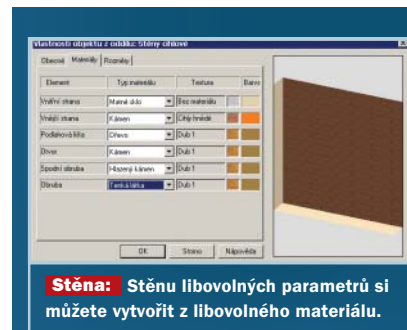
Vlastnosti objektu z oddílu: Stěny ohrové

Obecné | Materiály | Rozměry

| Element | Typ materiálu | Textura | Barva |
|---|---|---|---|
| Vnitřní strana | Matné sklo | Bez materiálu | |
| Vnější strana | Kámen | Cihly hrnéčk | |
| Podlahová lišta | Dřevo | Dub 1 | |
| Dveře | Kámen | Dub 1 | |
| Spodní obruba | Hrazený kámen | Dub 1 | |
| Obruba | Textilní látka | Dub 1 | |

OK | Storno | Nápověda

Stěna: Stěnu libovolných parametrů si můžete vytvořit z libovolného materiálu.